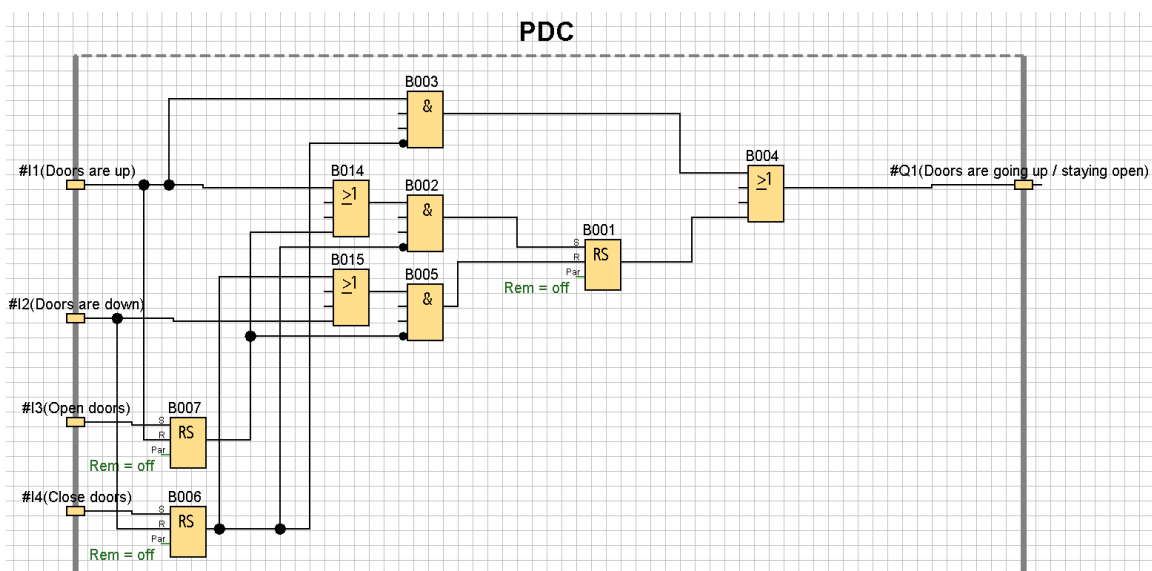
PDC

B003
&

B004
$\geq1$

#I1(Doors are up)

B014
$\geq1$

B002
&

#Q1(Doors are going up / staying open)

B001
S
R
Par
RS

B015
$\geq1$

B005
&

Rem = off

#I2(Doors are down)

#I3(Open doors)

B007
S
R
Par
RS

Rem = off

#I4(Close doors)

B006
S
R
Par
RS

Rem = off